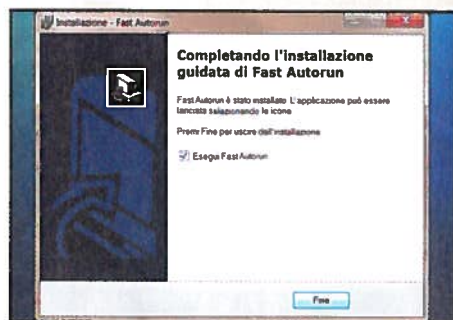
Installazione - Fast Autorun

Completando l'installazione guidata di Fast Autorun

Fast Autorun è stato installato. L'applicazione può essere lanciata selezionando le icone

Premi Fine per uscire dall'installazione

Esegui Fast Autorun

Fine